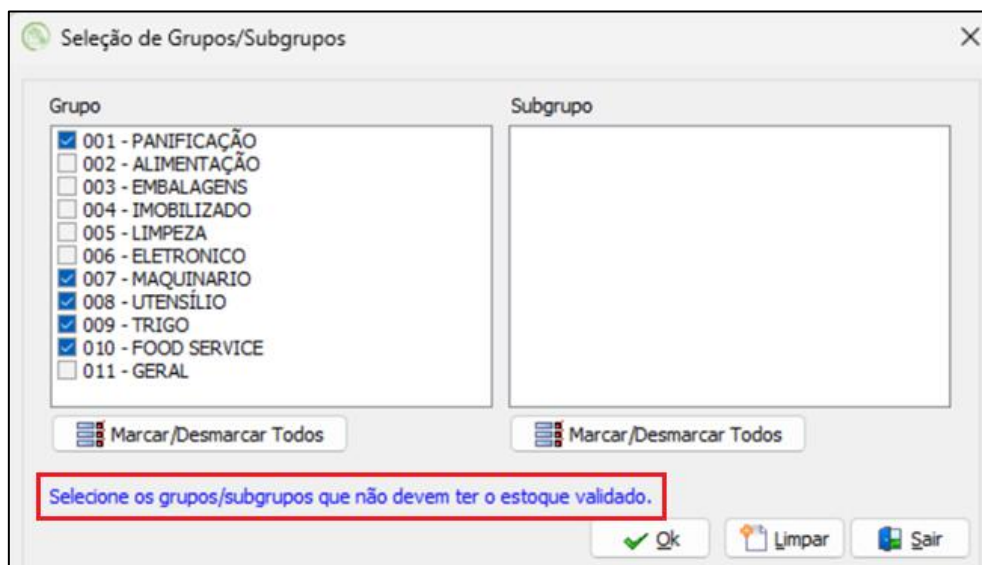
Seleção de Grupos/Subgrupos

Grupo

001 - PANIFICAÇÃO
002 - ALIMENTAÇÃO
003 - EMBALAGENS
004 - IMOBILIZADO
005 - LIMPEZA
006 - ELETRONICO
007 - MAQUINARIO
008 - UTENSÍLIO
009 - TRIGO
010 - FOOD SERVICE
011 - GERAL

Marcar/Desmarcar Todos

Subgrupo

Marcar/Desmarcar Todos

Selecione os grupos/subgrupos que não devem ter o estoque validado.

Ok
Limpar
Sair